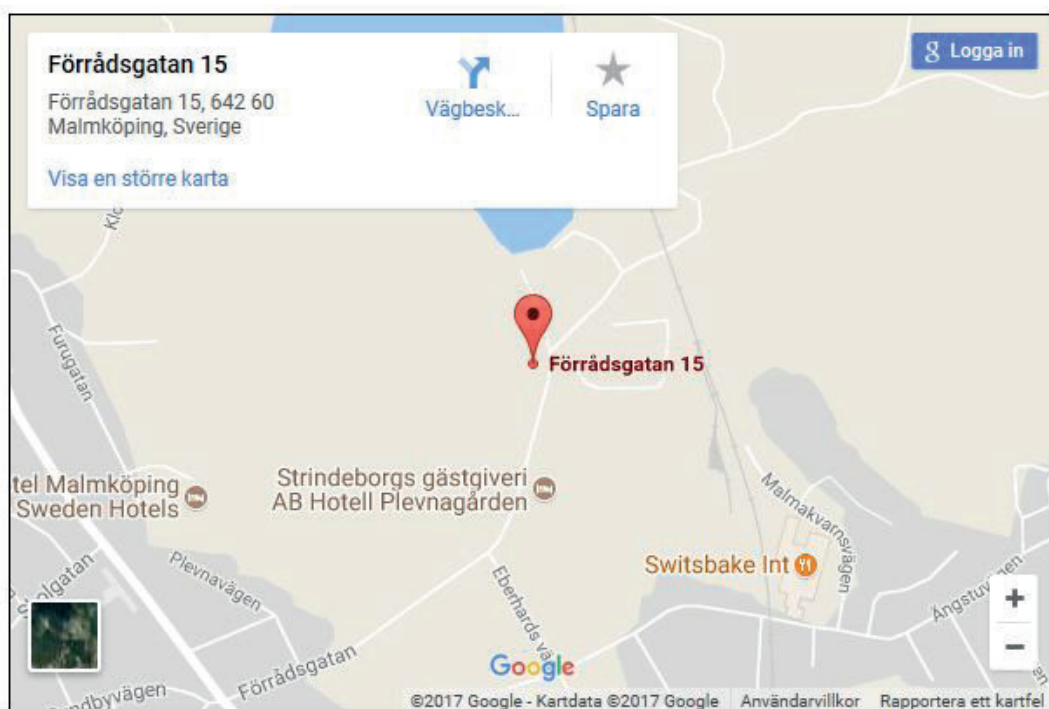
Förrådsgatan 15
Förrådsgatan 15, 642 60
Malmköping, Sverige

Visa en större karta

Vägbesk...

Spara

8 Logga in

Kl

Furugatan

Förrådsgatan 15

tel Malmköping
Sweden Hotels

Strindeborgs gästgiveri
AB Hotell Plevnagården

Malmakvarnsvägen

Switsbake Int

Ångstu

Plevnavägen

Eberhards vä

Förrådsgatan

dbyvägen

+
−

Google

©2017 Google - Kartdata ©2017 Google Användarvillkor Rapportera ett kartfel